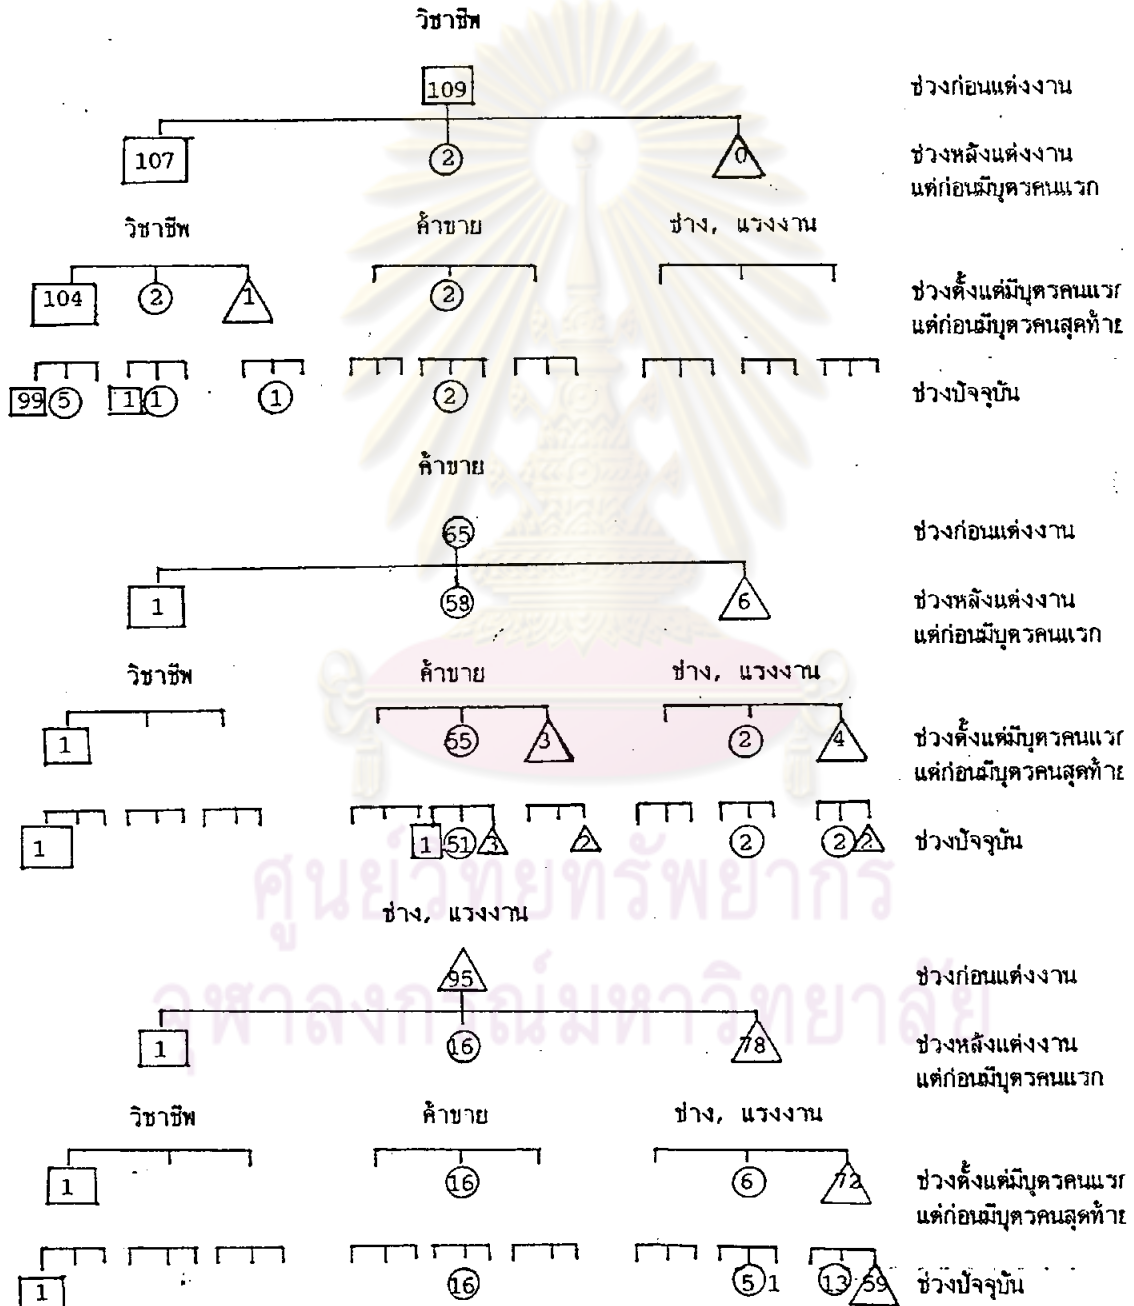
วิชาชีพ

109

ช่วงก่อนแต่งงาน

107 2 0

ช่วงหลังแต่งงาน แต่ก่อนมีบุตรคนแรก

วิชาชีพ ค้าขาย ช่าง, แรงงาน

104 2 1 2

ช่วงตั้งแต่มีบุตรคนแรก แต่ก่อนมีบุตรคนสุดท้าย

99 5 1 1 1 2

ช่วงปัจจุบัน

ค้าขาย

65

ช่วงก่อนแต่งงาน

1 58 6

ช่วงหลังแต่งงาน แต่ก่อนมีบุตรคนแรก

วิชาชีพ ค้าขาย ช่าง, แรงงาน

1 55 3 2 4

ช่วงตั้งแต่มีบุตรคนแรก แต่ก่อนมีบุตรคนสุดท้าย

1 1 51 3 2 2 2 2

ช่วงปัจจุบัน

ศูนย์วิทยทรัพยากร
จุฬาลงกรณ์มหาวิทยาลัย

ช่าง, แรงงาน

95

ช่วงก่อนแต่งงาน

1 16 78

ช่วงหลังแต่งงาน แต่ก่อนมีบุตรคนแรก

วิชาชีพ ค้าขาย ช่าง, แรงงาน

1 16 6 72

ช่วงตั้งแต่มีบุตรคนแรก แต่ก่อนมีบุตรคนสุดท้าย

1 16 5 1 13 59

ช่วงปัจจุบัน